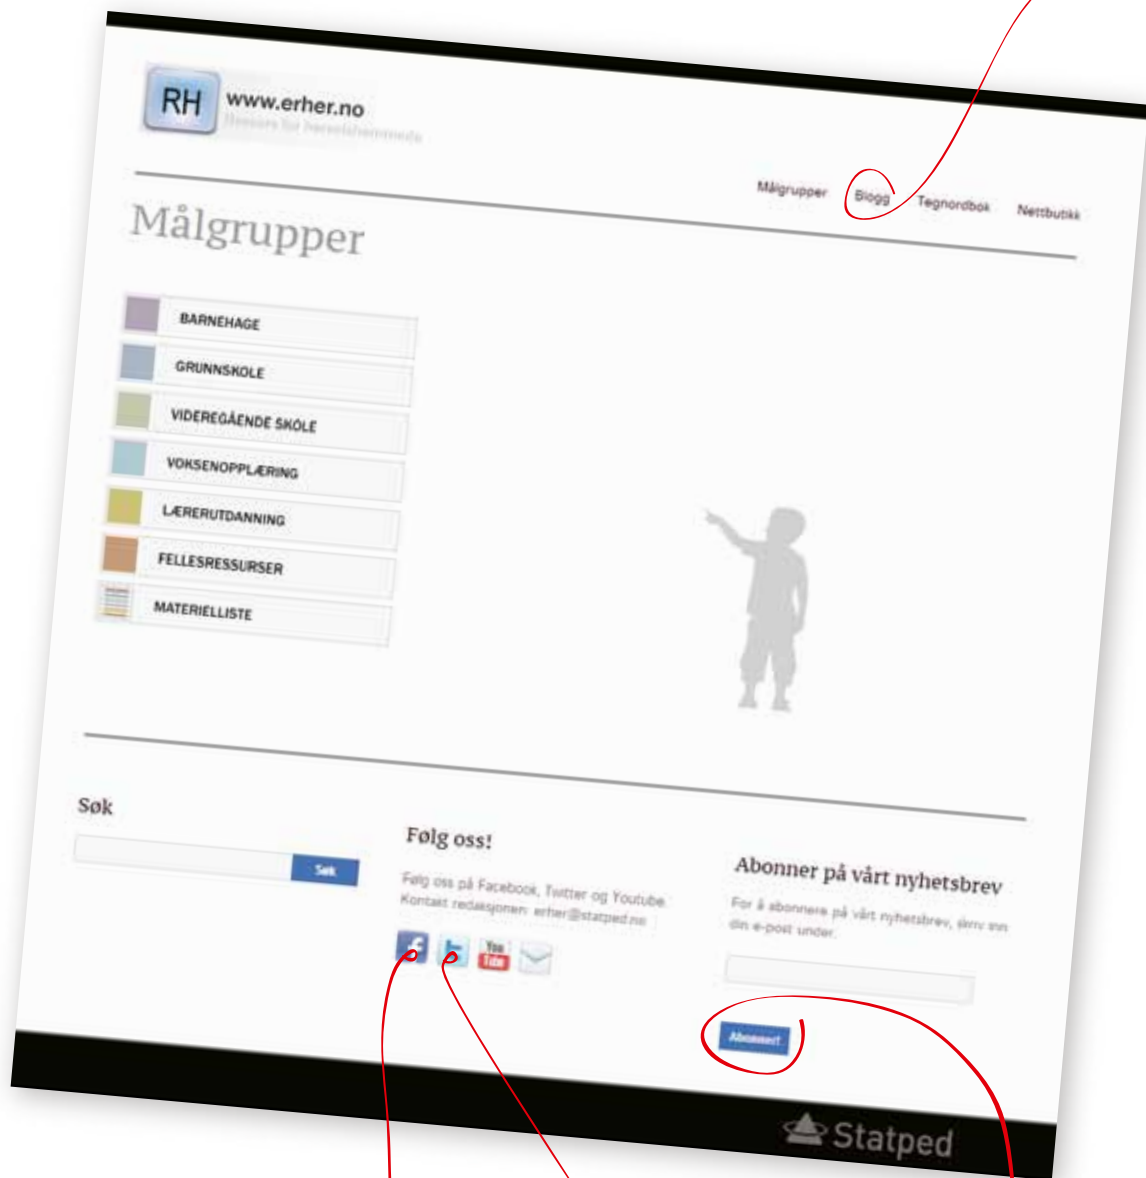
RH www.erher.no
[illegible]

Målgrupper Blogg Tegnordbok Nettbutikk

Målgrupper

BARNEHAGE
GRUNNSKOLE
VIDEREGÅENDE SKOLE
VOKSENOPPLÆRING
LÆRERUTDANNING
FELLESRESSURSER
MATERIELLISTE

Søk
Søk

Følg oss!
Følg oss på Facebook, Twitter og Youtube
Kontakt redaksjonen: erher@statped.no

You Tube

Abonner på vårt nyhetsbrev
For å abonnere på vårt nyhetsbrev, skriv inn din e-post under.

Abonner!

Statped